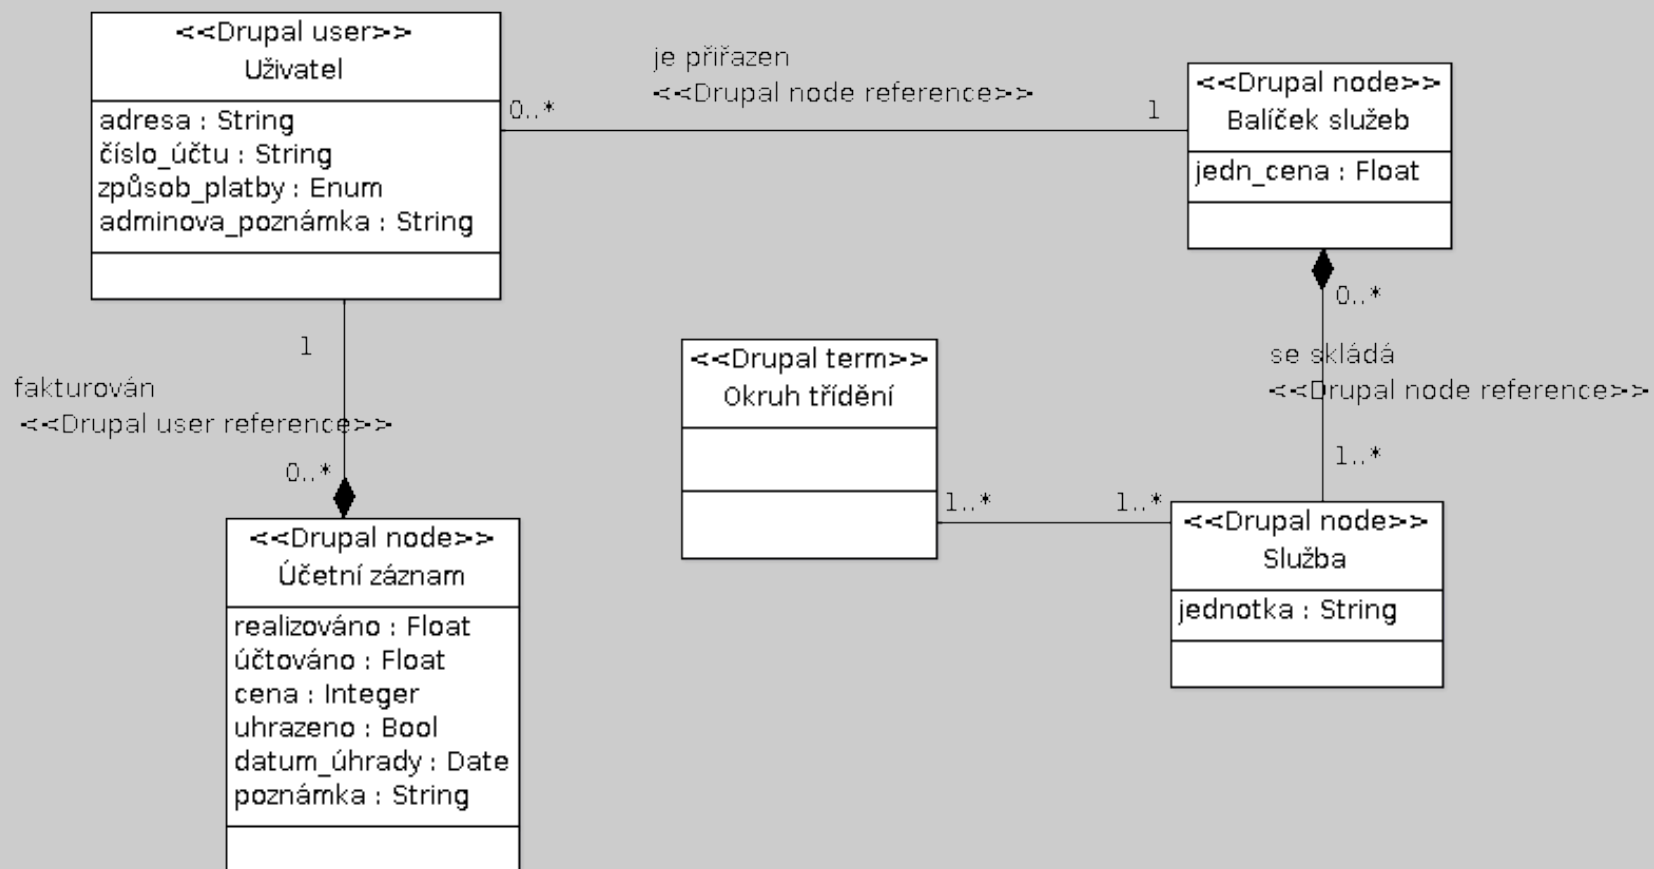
<<Drupal user>>
Uživatel

adresa : String
číslo_účtu : String
způsob_platby : Enum
adminova_poznámka : String

je přiřazen
<<Drupal node reference>>

0..*

1

<<Drupal node>>
Balíček služeb

jedn_cena : Float

0..*

se skládá
<<Drupal node reference>>

1..*

1

fakturován
<<Drupal user reference>>

0..*

<<Drupal term>>
Okruh třídění

1..*

1..*

<<Drupal node>>
Služba

jednotka : String

<<Drupal node>>
Účetní záznam

realizováno : Float
účtováno : Float
cena : Integer
uhrazeno : Bool
datum_úhrady : Date
poznámka : String